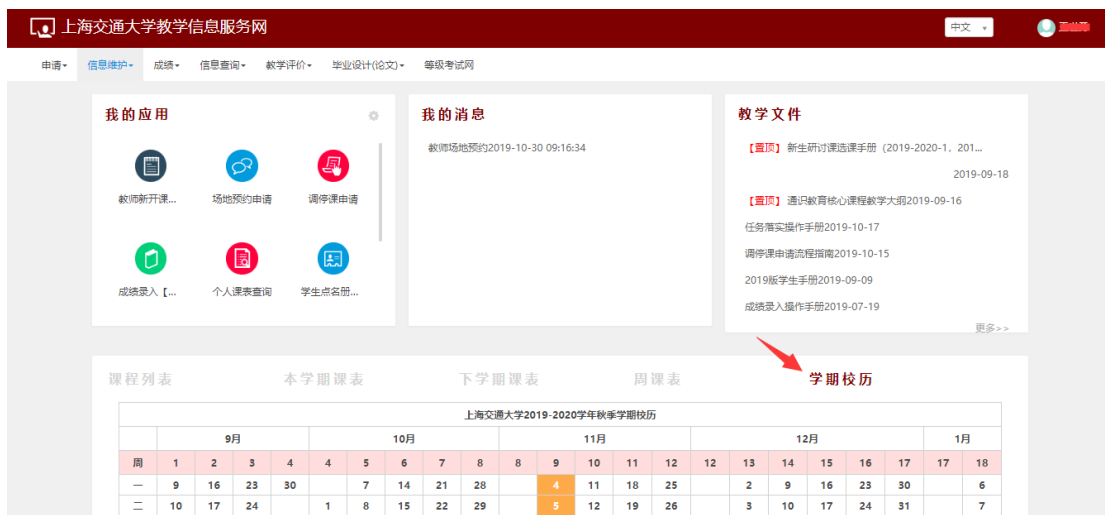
上海交通大学教学信息服务网

中文

申请 信息维护 成绩 信息查询 教学评价 毕业设计(论文) 等级考试网

我的应用

教师新开课... 场地预约申请 调停课申请

成绩录入【... 个人课表查询 学生点名册...

我的消息

教师场地预约2019-10-30 09:16:34

教学文件

【置顶】新生研讨课选课手册（2019-2020-1、201... 2019-09-18

【置顶】通识教育核心课程教学大纲2019-09-16

任务落实操作手册2019-10-17

调停课申请流程指南2019-10-15

2019版学生手册2019-09-09

成绩录入操作手册2019-07-19

更多>>

课程列表 本学期课表 下学期课表 周课表 学期校历

| 上海交通大学2019-2020学年秋季学期校历 | | | | | | | | | | | | | | | | | | |
|---|---|---|---|---|---|---|---|---|---|---|---|---|---|---|---|---|---|---|
| | 9月 | | | | 10月 | | | | | 11月 | | | | 12月 | | | | 1月 | |
| 周 | 1 | 2 | 3 | 4 | 5 | 6 | 7 | 8 | 9 | 10 | 11 | 12 | 13 | 14 | 15 | 16 | 17 | 18 |
| 一 | 9 | 16 | 23 | 30 | | 7 | 14 | 21 | 28 | | 4 | 11 | 18 | 25 | | 2 | 9 | 16 | 23 | 30 | | 6 |
| 二 | 10 | 17 | 24 | | 1 | 8 | 15 | 22 | 29 | | 5 | 12 | 19 | 26 | | 3 | 10 | 17 | 24 | 31 | | 7 |